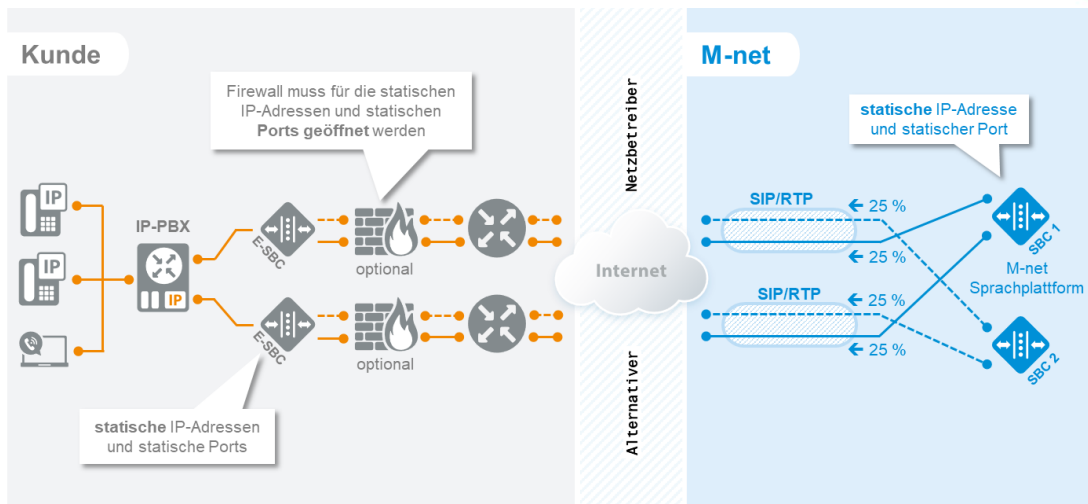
Kunde

Firewall muss für die statischen IP-Adressen und statischen **Ports geöffnet** werden

IP

IP

IP-PBX

IP

E-SBC

optional

E-SBC

optional

**statische** IP-Adressen und statische Ports

Netzbetreiber

Internet

Alternativer

M-net

**statische** IP-Adresse und statischer Port

SIP/RTP

25 %

25 %

SIP/RTP

25 %

25 %

SBC 1

M-net Sprachplattform

SBC 2